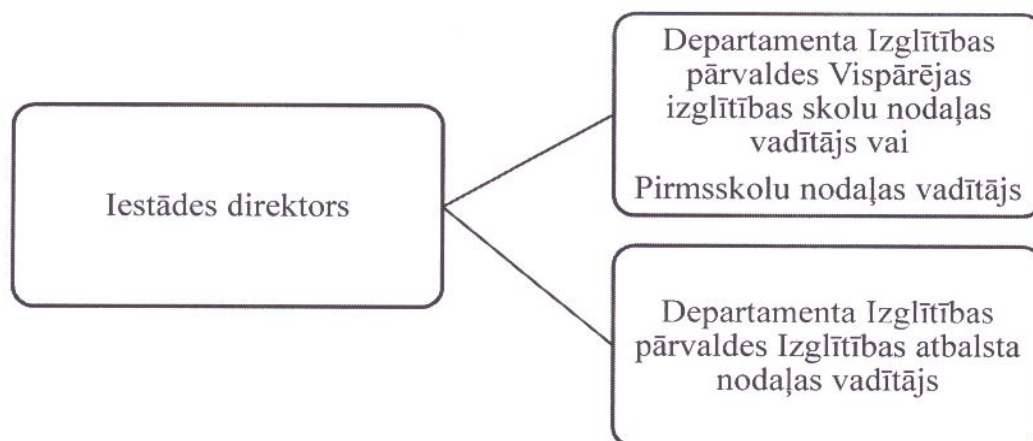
Iestādes direktors

Departamenta Izglītības pārvaldes Vispārējas izglītības skolu nodaļas vadītājs vai

Pirmsskolu nodaļas vadītājs

Departamenta Izglītības pārvaldes Izglītības atbalsta nodaļas vadītājs